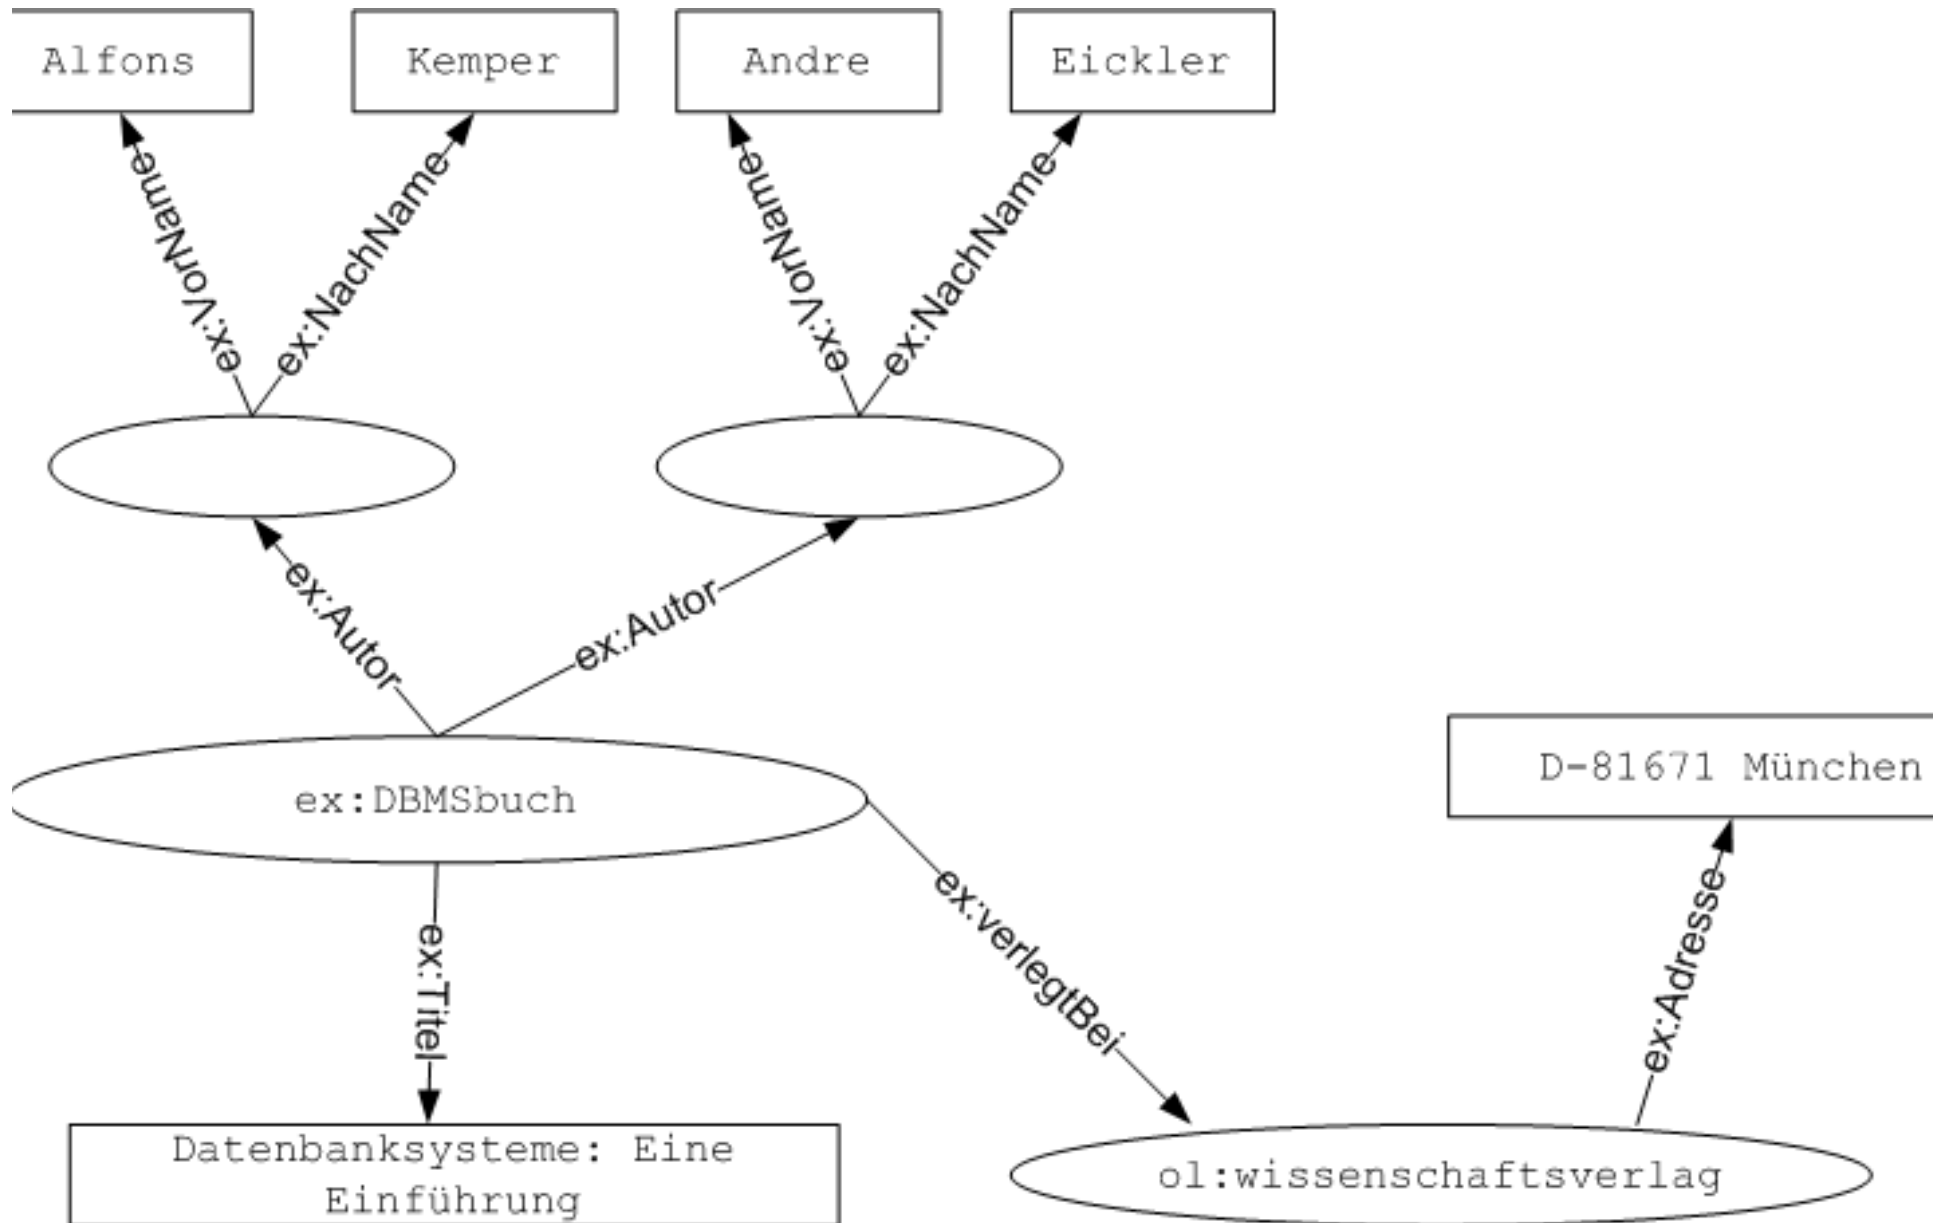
Alfons

Kemper

Andre

Eickler

ex:VorName

ex:NachName

ex:VorName

ex:NachName

ex:Autor

ex:Autor

ex:DBMSbuch

D-81671 München

ex:Titel

ex:verlegtBei

ex:Adresse

Datenbanksysteme: Eine Einführung

ol:wissenschaftsverlag